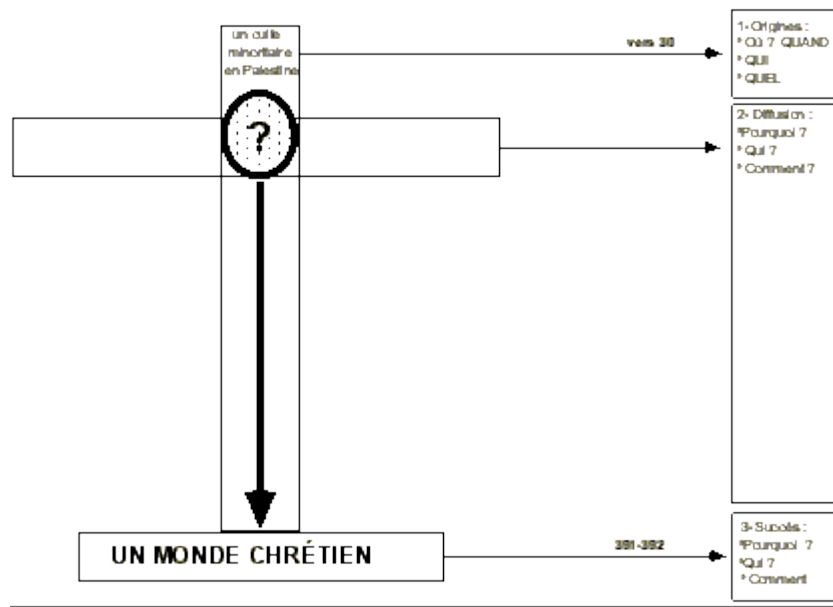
un culte minoritaire en Palestine

?

vers 30

1- Origines :
* Où ? QUAND
* QUI
* QUEL

2- Diffusion :
*Pourquoi ?
* Qui ?
* Comment ?

UN MONDE CHRÉTIEN

381-392

3- Succès :
*Pourquoi ?
*Qui ?
* Comment